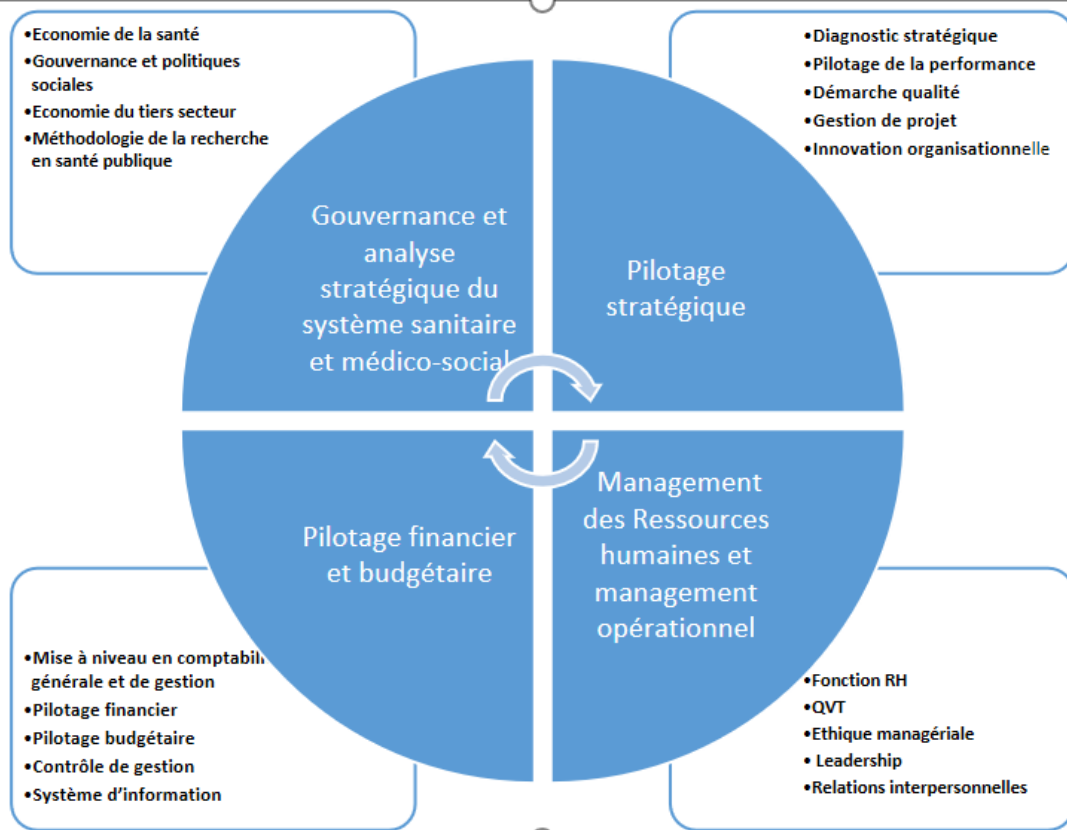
•Economie de la santé
•Gouvernance et politiques sociales
•Economie du tiers secteur
•Méthodologie de la recherche en santé publique

•Diagnostic stratégique
•Pilotage de la performance
•Démarche qualité
•Gestion de projet
•Innovation organisationnelle

Gouvernance et analyse stratégique du système sanitaire et médico-social

Pilotage stratégique

Pilotage financier et budgétaire

Management des Ressources humaines et management opérationnel

•Mise à niveau en comptabil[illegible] générale et de gestion
•Pilotage financier
•Pilotage budgétaire
•Contrôle de gestion
•Système d'information

•Fonction RH
•QVT
•Ethique managériale
• Leadership
•Relations interpersonnelles